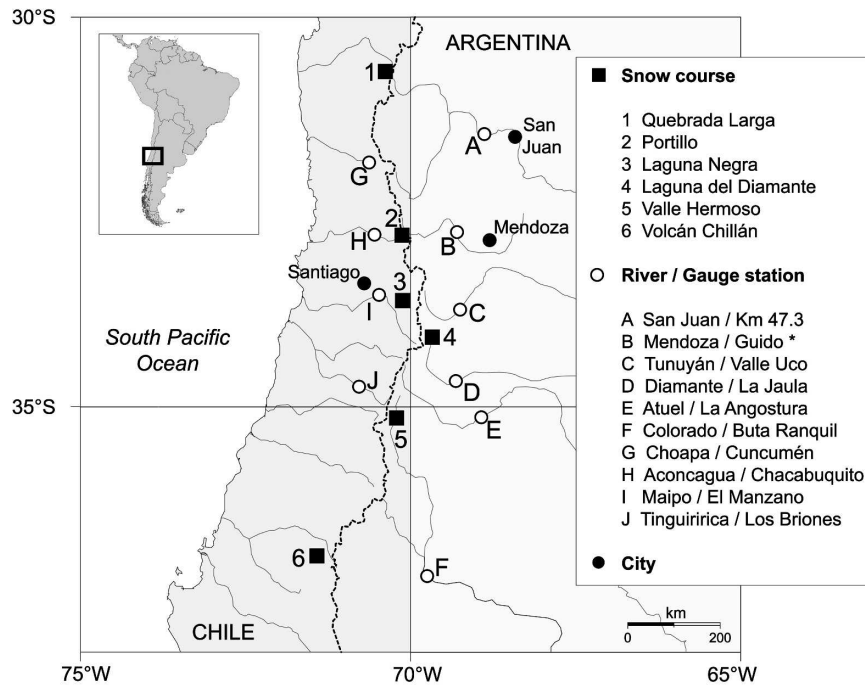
30°S

ARGENTINA

1

A

San Juan

G

2

H

B

Mendoza

Santiago

3

I

C

4

South Pacific Ocean

J

D

35°S

E

5

6

F

CHILE

■ Snow course

1 Quebrada Larga
2 Portillo
3 Laguna Negra
4 Laguna del Diamante
5 Valle Hermoso
6 Volcán Chillán

○ River / Gauge station

A San Juan / Km 47.3
B Mendoza / Guido *
C Tunuyán / Valle Uco
D Diamante / La Jaula
E Atuel / La Angostura
F Colorado / Buta Ranquil
G Choapa / Cuncumén
H Aconcagua / Chacabuquito
I Maipo / El Manzano
J Tinguiririca / Los Briones

● City

km
0 200

75°W 70°W 65°W